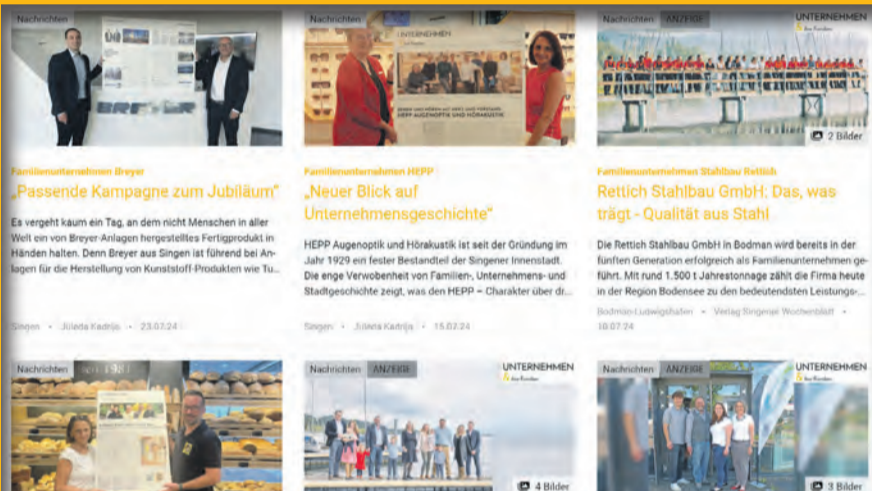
Nachrichten

Familienunternehmen Breyer

„Passende Kampagne zum Jubiläum"

Es vergeht kaum ein Tag, an dem nicht Menschen in aller Welt ein von Breyer-Anlagen hergestelltes Fertigprodukt in Händen halten. Denn Breyer aus Singen ist führend bei Anlagen für die Herstellung von Kunststoff-Produkten wie Tu...

Singen • Jolanda Kadrija • 23.07.24

Nachrichten

Familienunternehmen HEPP

„Neuer Blick auf Unternehmensgeschichte"

HEPP Augenoptik und Hörakustik ist seit der Gründung im Jahr 1929 ein fester Bestandteil der Singener Innenstadt. Die enge Verwobenheit von Familien-, Unternehmens- und Stadtgeschichte zeigt, was den HEPP – Charakter über dr...

Singen • Jolanda Kadrija • 15.07.24

Nachrichten ANZEIGE UNTERNEHMEN

2 Bilder

Familienunternehmen Stahlbau Rettich

Rettich Stahlbau GmbH: Das, was trägt - Qualität aus Stahl

Die Rettich Stahlbau GmbH in Bodman wird bereits in der fünften Generation erfolgreich als Familienunternehmen geführt. Mit rund 1.500 t Jahrestonnage zählt die Firma heute in der Region Bodensee zu den bedeutendsten Leistungs-...

Bodman-Ludwigshafen • Verlag Singener Wochenblatt • 10.07.24

Nachrichten

Nachrichten ANZEIGE UNTERNEHMEN

4 Bilder

Nachrichten ANZEIGE UNTERNEHMEN

3 Bilder